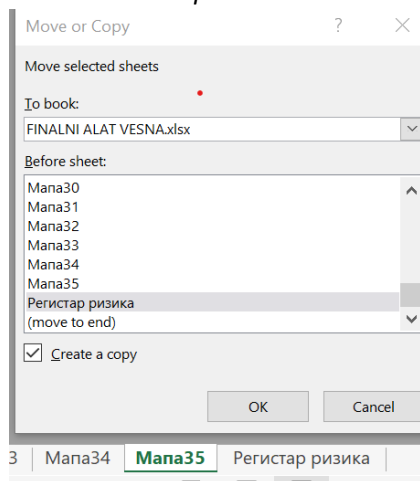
Move or Copy

?

Move selected sheets

To book:

FINALNI ALAT VESNA.xlsx

Before sheet:

Мапа30
Мапа31
Мапа32
Мапа33
Мапа34
Мапа35
Регистар ризика
(move to end)

Create a copy

OK

Cancel

3 | Мапа34 | Мапа35 | Регистар ризика